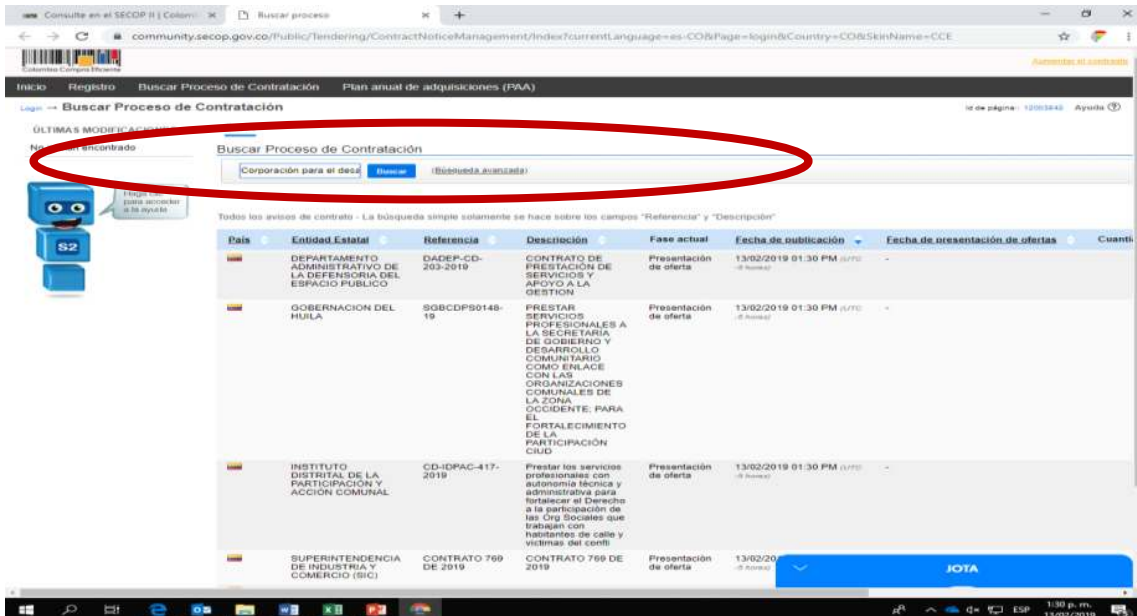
Consulte en el SECOP II | Colom ×   Buscar proceso ×   +

community.secop.gov.co/Public/Tendering/ContractNoticeManagement/Index?currentLanguage=es-CO&Page=login&Country=CO&SkinName=CCE

Colombia Compra Eficiente

Aumentar el contraste

Inicio   Registro   Buscar Proceso de Contratación   Plan anual de adquisiciones (PAA)

Login → Buscar Proceso de Contratación

Id de página: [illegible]   Ayuda

ÚLTIMAS MODIFICACIONES

No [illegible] encontrado

Haga clic para acceder a la ayuda

S2

Buscar Proceso de Contratación

Corporación para el desa   Buscar   (Búsqueda avanzada)

Todos los avisos de contrato - La búsqueda simple solamente se hace sobre los campos "Referencia" y "Descripción"

| País | Entidad Estatal | Referencia | Descripción | Fase actual | Fecha de publicación | Fecha de presentación de ofertas | Cuantí |
|---|---|---|---|---|---|---|---|
| | DEPARTAMENTO ADMINISTRATIVO DE LA DEFENSORIA DEL ESPACIO PUBLICO | DADEP-CD-203-2019 | CONTRATO DE PRESTACIÓN DE SERVICIOS Y APOYO A LA GESTION | Presentación de oferta | 13/02/2019 01:30 PM (UTC -5 horas) | - | |
| | GOBERNACION DEL HUILA | SGBCDPS0148-19 | PRESTAR SERVICIOS PROFESIONALES A LA SECRETARIA DE GOBIERNO Y DESARROLLO COMUNITARIO COMO ENLACE CON LAS ORGANIZACIONES COMUNALES DE LA ZONA OCCIDENTE; PARA EL FORTALECIMIENTO DE LA PARTICIPACIÓN CIUD | Presentación de oferta | 13/02/2019 01:30 PM (UTC -5 horas) | - | |
| | INSTITUTO DISTRITAL DE LA PARTICIPACIÓN Y ACCIÓN COMUNAL | CD-IDPAC-417-2019 | Prestar los servicios profesionales con autonomía técnica y administrativa para fortalecer el Derecho a la participación de las Org Sociales que trabajan con habitantes de calle y victimas del confli | Presentación de oferta | 13/02/2019 01:30 PM (UTC -5 horas) | - | |
| | SUPERINTENDENCIA DE INDUSTRIA Y COMERCIO (SIC) | CONTRATO 769 DE 2019 | CONTRATO 769 DE 2019 | Presentación de oferta | 13/02/20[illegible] | | |

JOTA

ESP   1:30 p. m.   13/02/2019